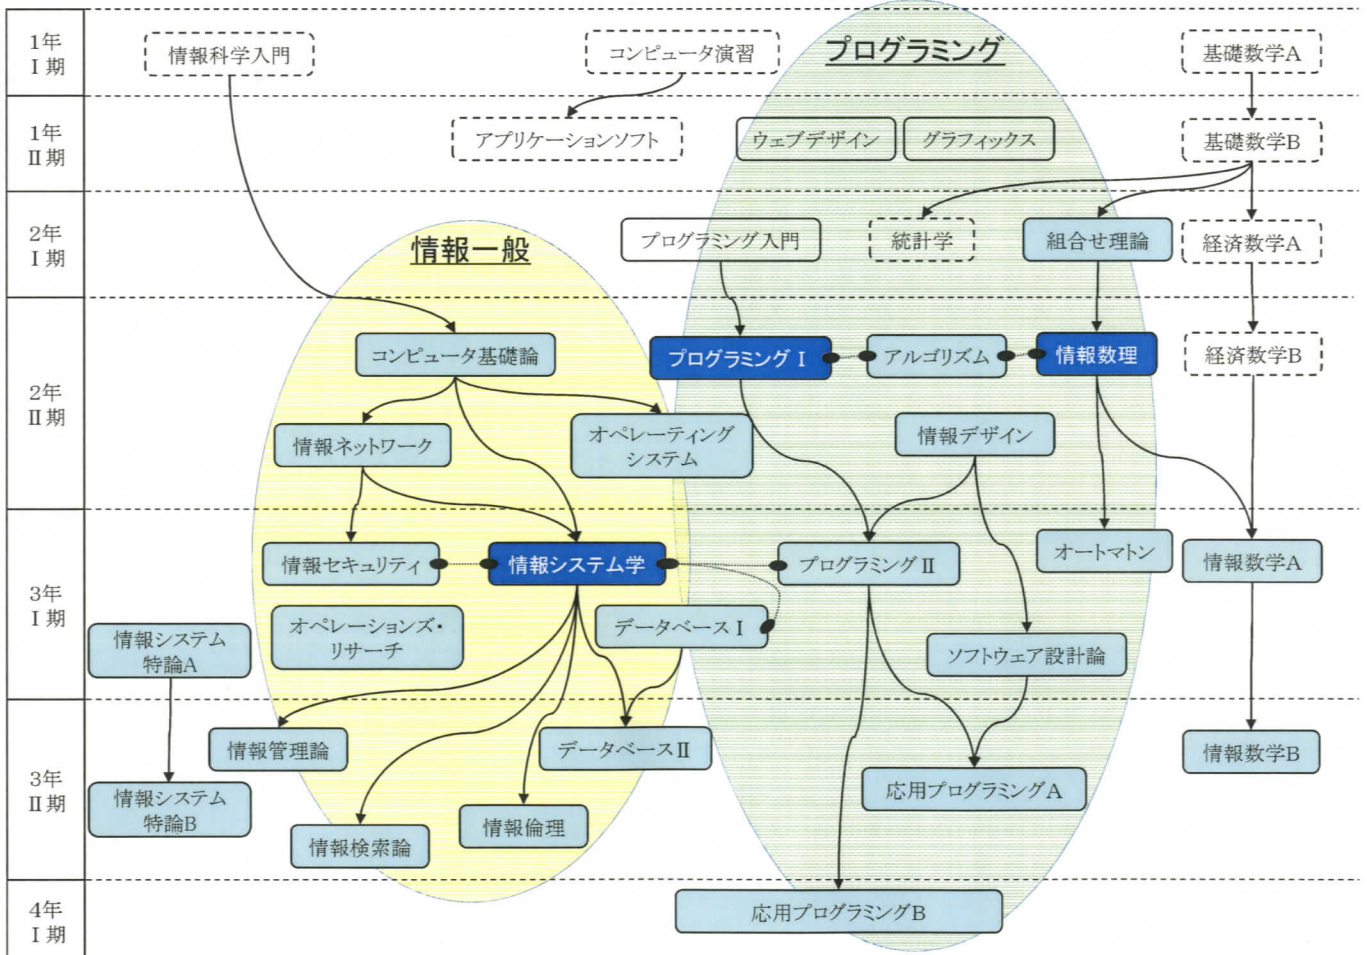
1年 I期

1年 II期

2年 I期

2年 II期

3年 I期

3年 II期

4年 I期

情報科学入門

コンピュータ演習

プログラミング

基礎数学A

アプリケーションソフト

ウェブデザイン

グラフィックス

基礎数学B

情報一般

プログラミング入門

統計学

組合せ理論

経済数学A

コンピュータ基礎論

プログラミングI

アルゴリズム

情報数理

経済数学B

情報ネットワーク

オペレーティング システム

情報デザイン

情報セキュリティ

情報システム学

プログラミングII

オートマトン

情報数学A

オペレーションズ・リサーチ

データベースI

情報システム特論A

ソフトウェア設計論

情報管理論

データベースII

情報数学B

情報システム特論B

応用プログラミングA

情報倫理

情報検索論

応用プログラミングB